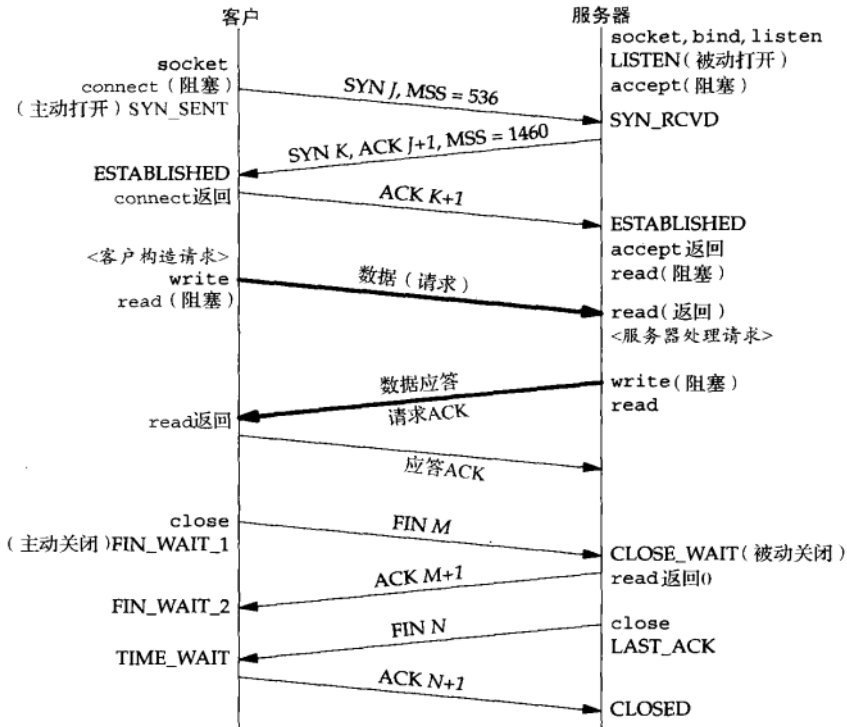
客户

服务器

socket, bind, listen
LISTEN(被动打开)
accept(阻塞)

socket
connect(阻塞)
(主动打开) SYN_SENT

SYN J, MSS = 536

SYN_RCVD

SYN K, ACK J+1, MSS = 1460

ESTABLISHED
connect返回

ACK K+1

ESTABLISHED
accept返回
read(阻塞)

<客户构造请求>
write
read(阻塞)

数据(请求)

read(返回)
<服务器处理请求>

数据应答
请求ACK

write(阻塞)
read

read返回

应答ACK

close
(主动关闭) FIN_WAIT_1

FIN M

CLOSE_WAIT(被动关闭)
read返回0

ACK M+1

FIN_WAIT_2

FIN N

close
LAST_ACK

TIME_WAIT

ACK N+1

CLOSED